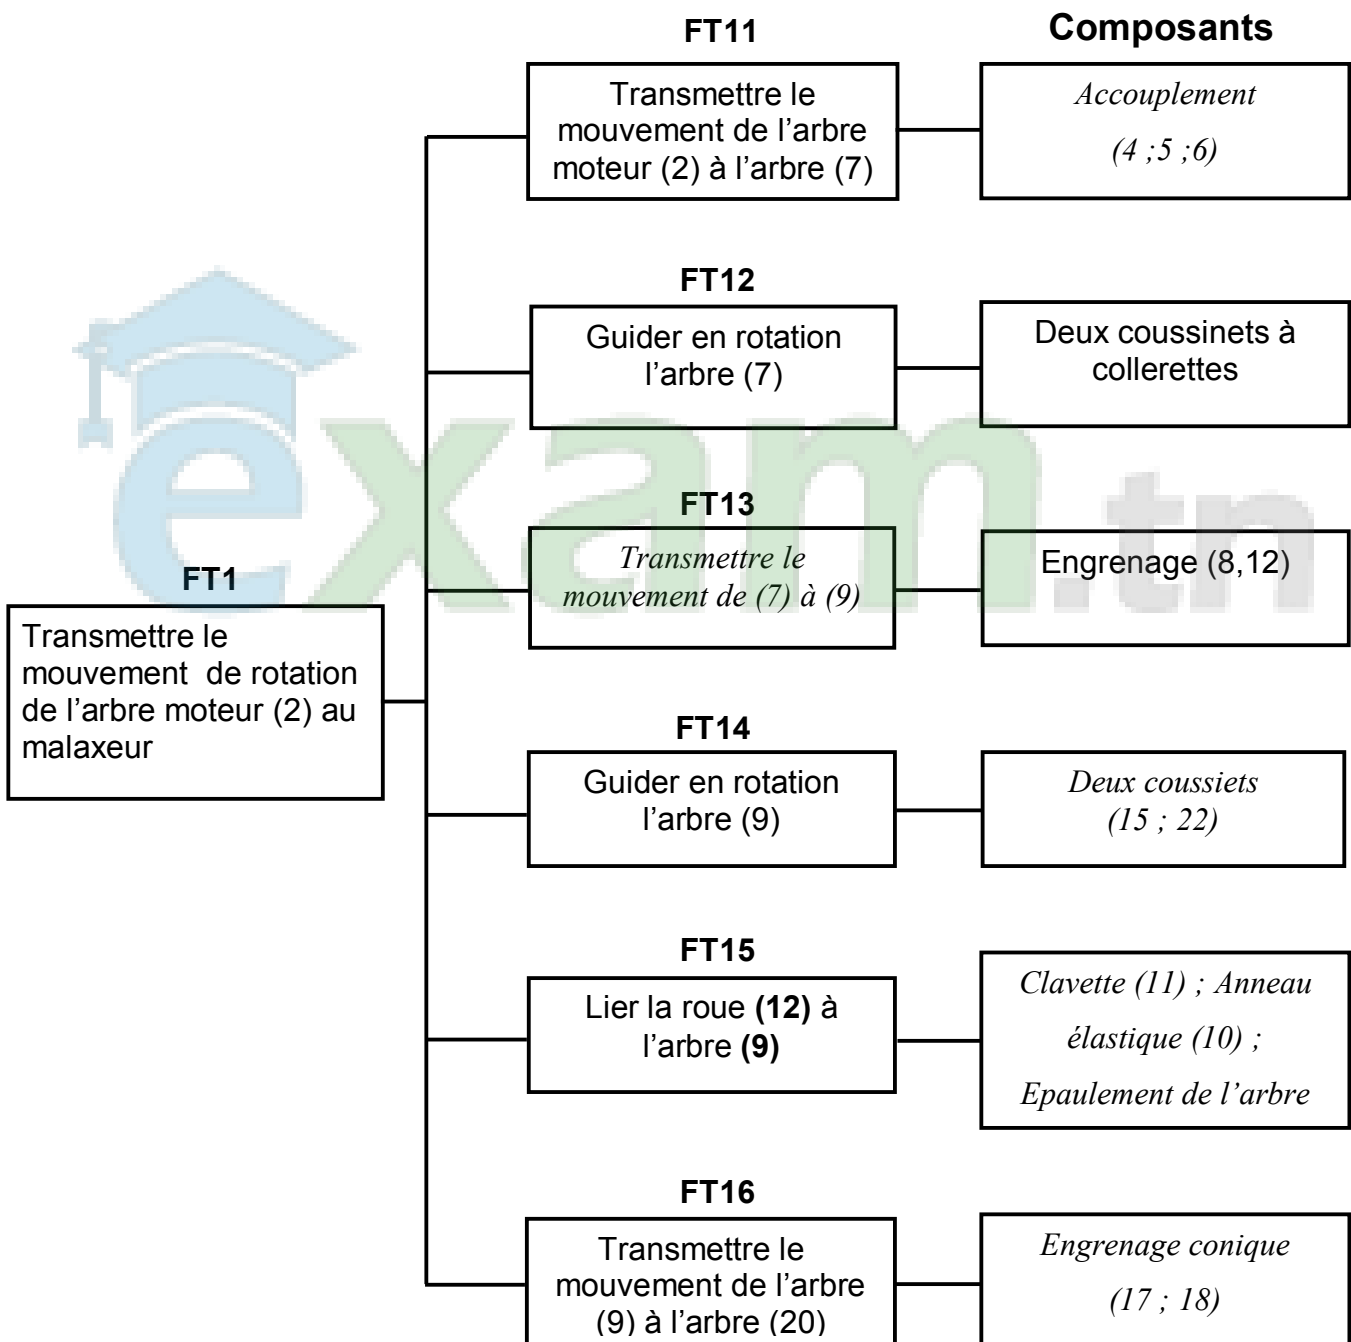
FT11

Composants

Transmettre le mouvement de l’arbre moteur (2) à l’arbre (7)

Accouplement (4 ;5 ;6)

FT12

Guider en rotation l’arbre (7)

Deux coussinets à collerettes

FT13

Transmettre le mouvement de (7) à (9)

Engrenage (8,12)

FT1

Transmettre le mouvement de rotation de l’arbre moteur (2) au malaxeur

FT14

Guider en rotation l’arbre (9)

Deux coussiets (15 ; 22)

FT15

Lier la roue **(12)** à l’arbre **(9)**

Clavette (11) ; Anneau élastique (10) ; Epaulement de l’arbre

FT16

Transmettre le mouvement de l’arbre (9) à l’arbre (20)

Engrenage conique (17 ; 18)

exam.tn